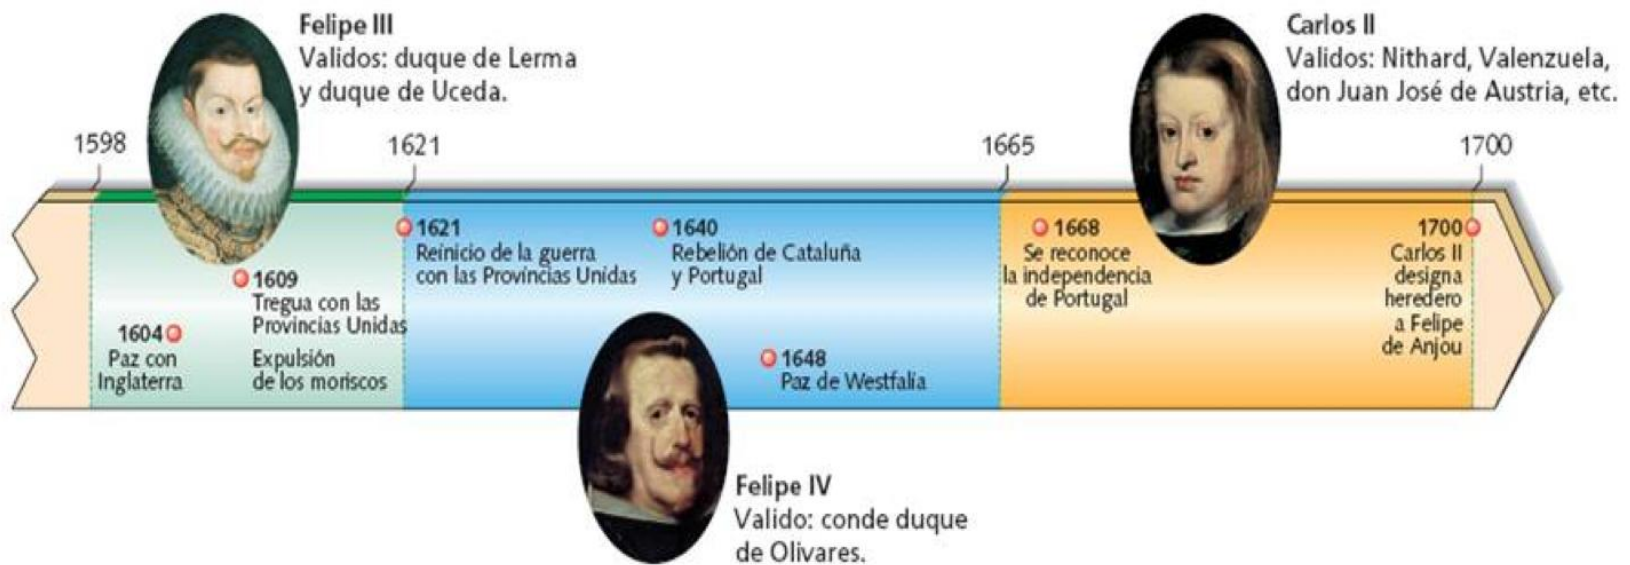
Felipe III
Validos: duque de Lerma y duque de Uceda.

Carlos II
Validos: Nithard, Valenzuela, don Juan José de Austria, etc.

1598

1621

1665

1700

1604
Paz con Inglaterra

1609
Tregua con las Provincias Unidas

Expulsión de los moriscos

1621
Reinicio de la guerra con las Provincias Unidas

1640
Rebelión de Cataluña y Portugal

1648
Paz de Westfalia

1668
Se reconoce la independencia de Portugal

1700
Carlos II designa heredero a Felipe de Anjou

Felipe IV
Valido: conde duque de Olivares.